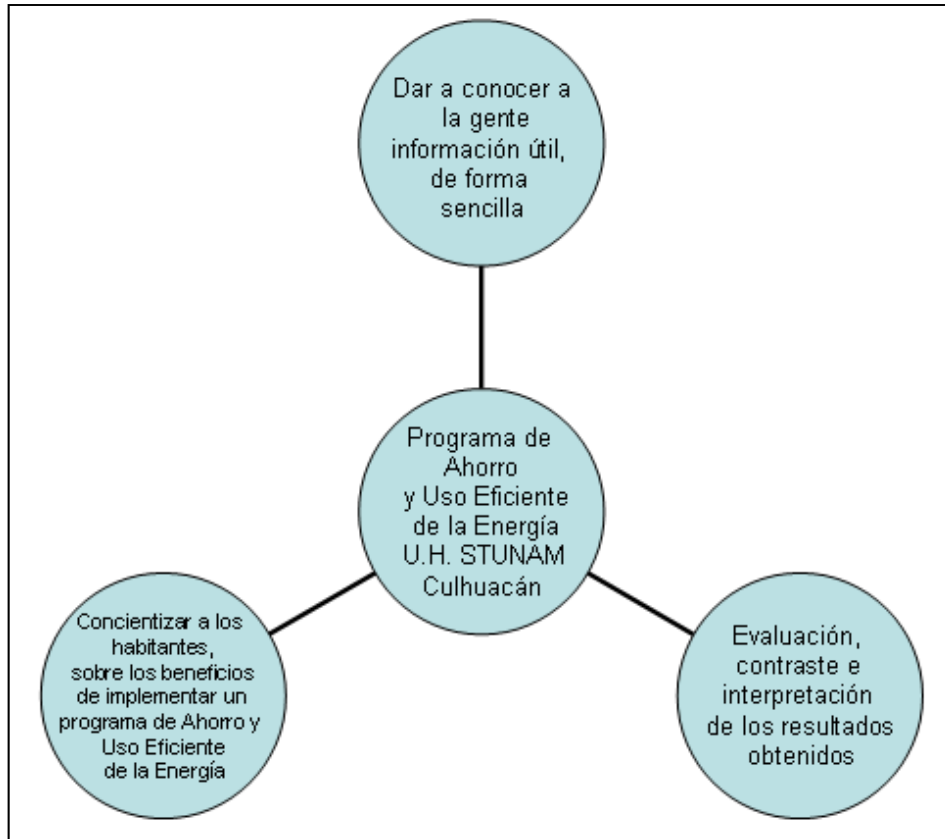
Dar a conocer a la gente información útil, de forma sencilla

Programa de Ahorro y Uso Eficiente de la Energía U.H. STUNAM Culhuacán

Concientizar a los habitantes, sobre los beneficios de implementar un programa de Ahorro y Uso Eficiente de la Energía

Evaluación, contraste e interpretación de los resultados obtenidos